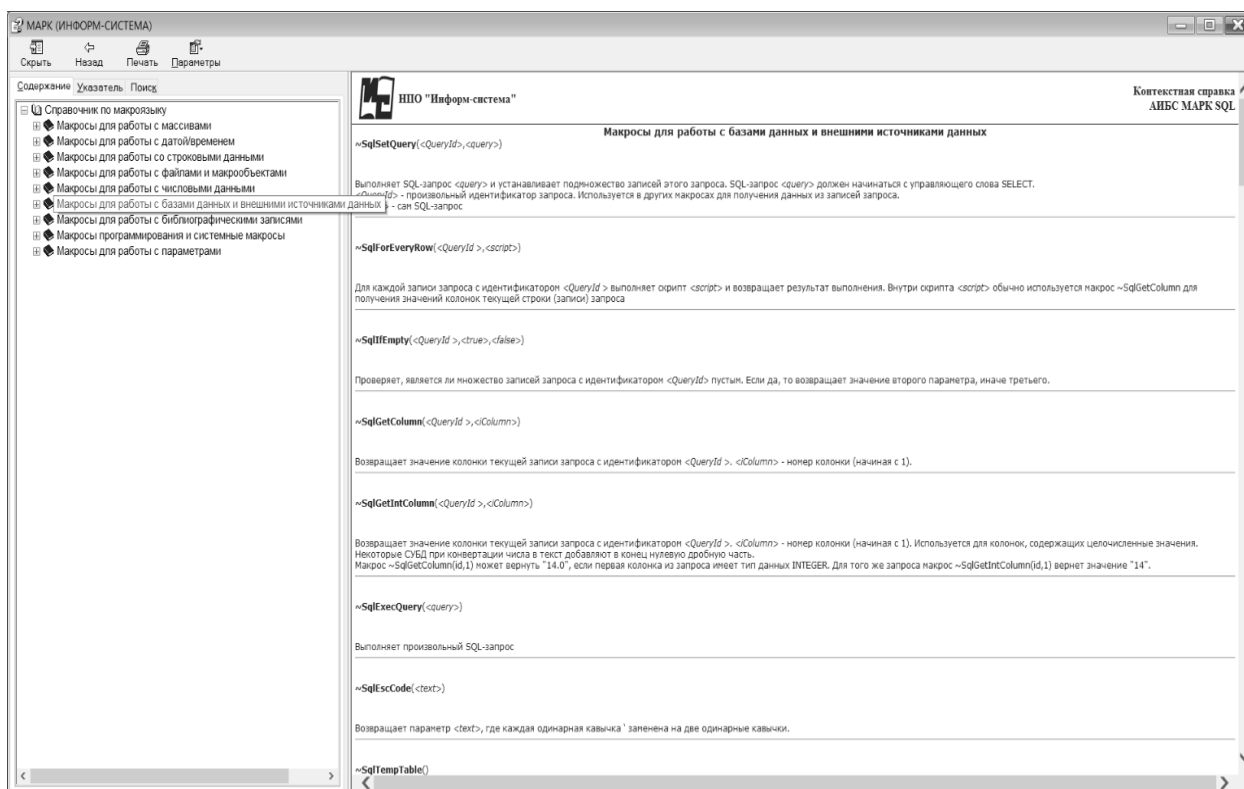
МАРК (ИНФОРМ-СИСТЕМА)

Скрыть Назад Печать Параметры

Содержание Указатель Поиск

Справочник по макроязыку
Макросы для работы с массивами
Макросы для работы с датой/временем
Макросы для работы со строковыми данными
Макросы для работы с файлами и макрообъектами
Макросы для работы с числовыми данными
Макросы для работы с базами данных и внешними источниками данных
Макросы для работы с библиографическими записями
Макросы программирования и системные макросы
Макросы для работы с параметрами

НПО "Информ-система"

Контекстная справка
АИБС МАРК SQL

Макросы для работы с базами данных и внешними источниками данных

~SqlSetQuery(<QueryId>,<query>)

Выполняет SQL-запрос <query> и устанавливает подмножество записей этого запроса. SQL-запрос <query> должен начинаться с управляющего слова SELECT.
<QueryId> - произвольный идентификатор запроса. Используется в других макросах для получения данных из записей запроса.
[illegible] - сам SQL-запрос

~SqlForEveryRow(<QueryId >,<script>)

Для каждой записи запроса с идентификатором <QueryId > выполняет скрипт <script> и возвращает результат выполнения. Внутри скрипта <script> обычно используется макрос ~SqlGetColumn для получения значений колонок текущей строки (записи) запроса

~SqlIfEmpty(<QueryId >,<true>,<false>)

Проверяет, является ли множество записей запроса с идентификатором <QueryId> пустым. Если да, то возвращает значение второго параметра, иначе третьего.

~SqlGetColumn(<QueryId >,<iColumn>)

Возвращает значение колонки текущей записи запроса с идентификатором <QueryId >. <iColumn> - номер колонки (начиная с 1).

~SqlGetIntColumn(<QueryId >,<iColumn>)

Возвращает значение колонки текущей записи запроса с идентификатором <QueryId >. <iColumn> - номер колонки (начиная с 1). Используется для колонок, содержащих целочисленные значения.
Некоторые СУБД при конвертации числа в текст добавляют в конец нулевую дробную часть.
Макрос ~SqlGetColumn(id,1) может вернуть "14.0", если первая колонка из запроса имеет тип данных INTEGER. Для того же запроса макрос ~SqlGetIntColumn(id,1) вернет значение "14".

~SqlExecQuery(<query>)

Выполняет произвольный SQL-запрос

~SqlEscCode(<text>)

Возвращает параметр <text>, где каждая одинарная кавычка ' заменена на две одинарные кавычки.

~SqlTempTable()